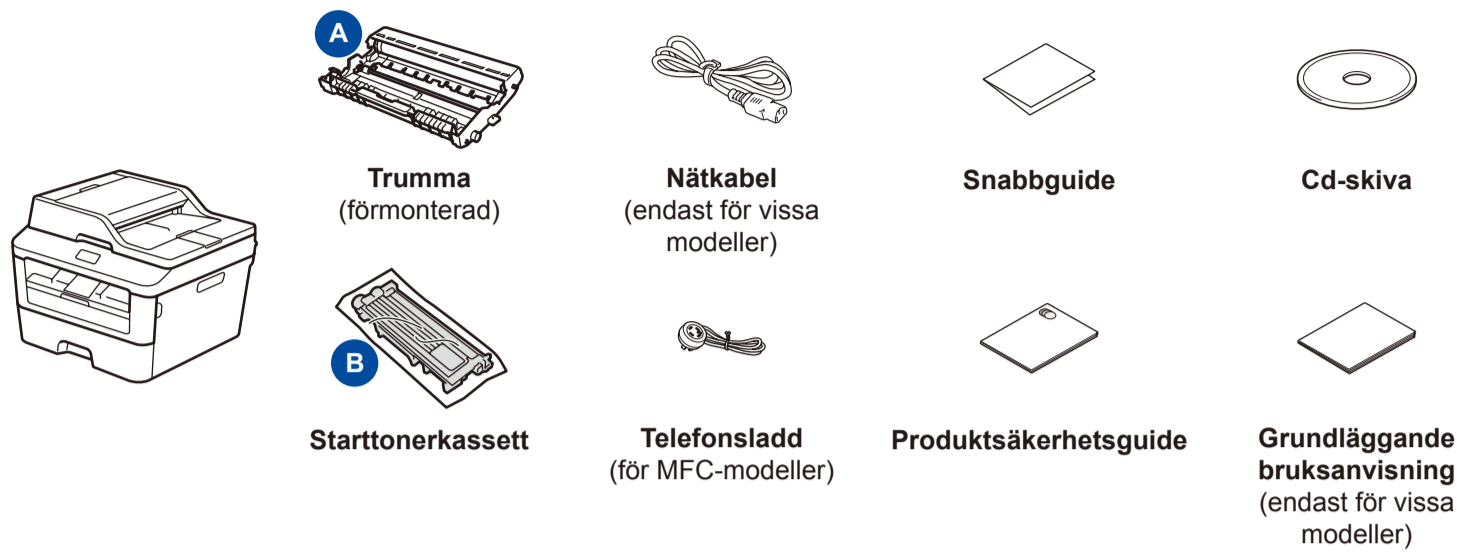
A

Trumma
(förmonterad)

Nätkabel
(endast för vissa modeller)

Snabbguide

Cd-skiva

B

Starttonerkassett

Telefonsladd
(för MFC-modeller)

Produktsäkerhetsguide

Grundläggande bruksanvisning
(endast för vissa modeller)